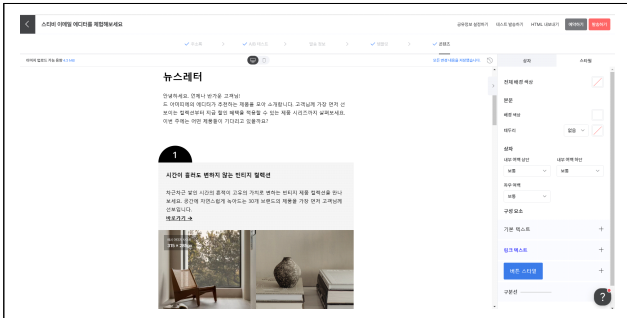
스티비 이메일 에디터를 체험해보세요

공유링크 생성하기 테스트 발송하기 HTML 내보내기 체험하기 발송하기

✓ 주소록 ✓ 이메일 정보 입력 ✓ 템플릿 선택 ✓ 컨텐츠 ✓ 콘텐츠

뉴스레터

안녕하세요, 언제나 반가운 고객님!
이 에디터에서 추천하는 제품을 모아 소개합니다. 고객님께 가장 먼저 선보이는 컬렉션부터 지금 할인 혜택을 적용할 수 있는 제품 시리즈까지 살펴보세요. 이번 주에는 어떤 제품들이 기다리고 있을까요?

1

시간이 흘러도 변하지 않는 빈티지 컬렉션

차곡차곡 쌓인 시간의 흔적이 고요의 가치로 변하는 빈티지 제품 컬렉션을 만나보세요. 공간에 자연스럽게 녹아드는 30개 브랜드의 제품을 가장 먼저 고객님께 선보입니다.

바로가기 →

설정 스타일

전체 배경 색상

본문

배경 색상

테두리 없음

여백

내부 위쪽 여백 내부 아래쪽 여백

보통 보통

좌우 여백

보통

구성 요소

기본 텍스트 +

링크 텍스트 +

버튼 스타일 +

구분선

?